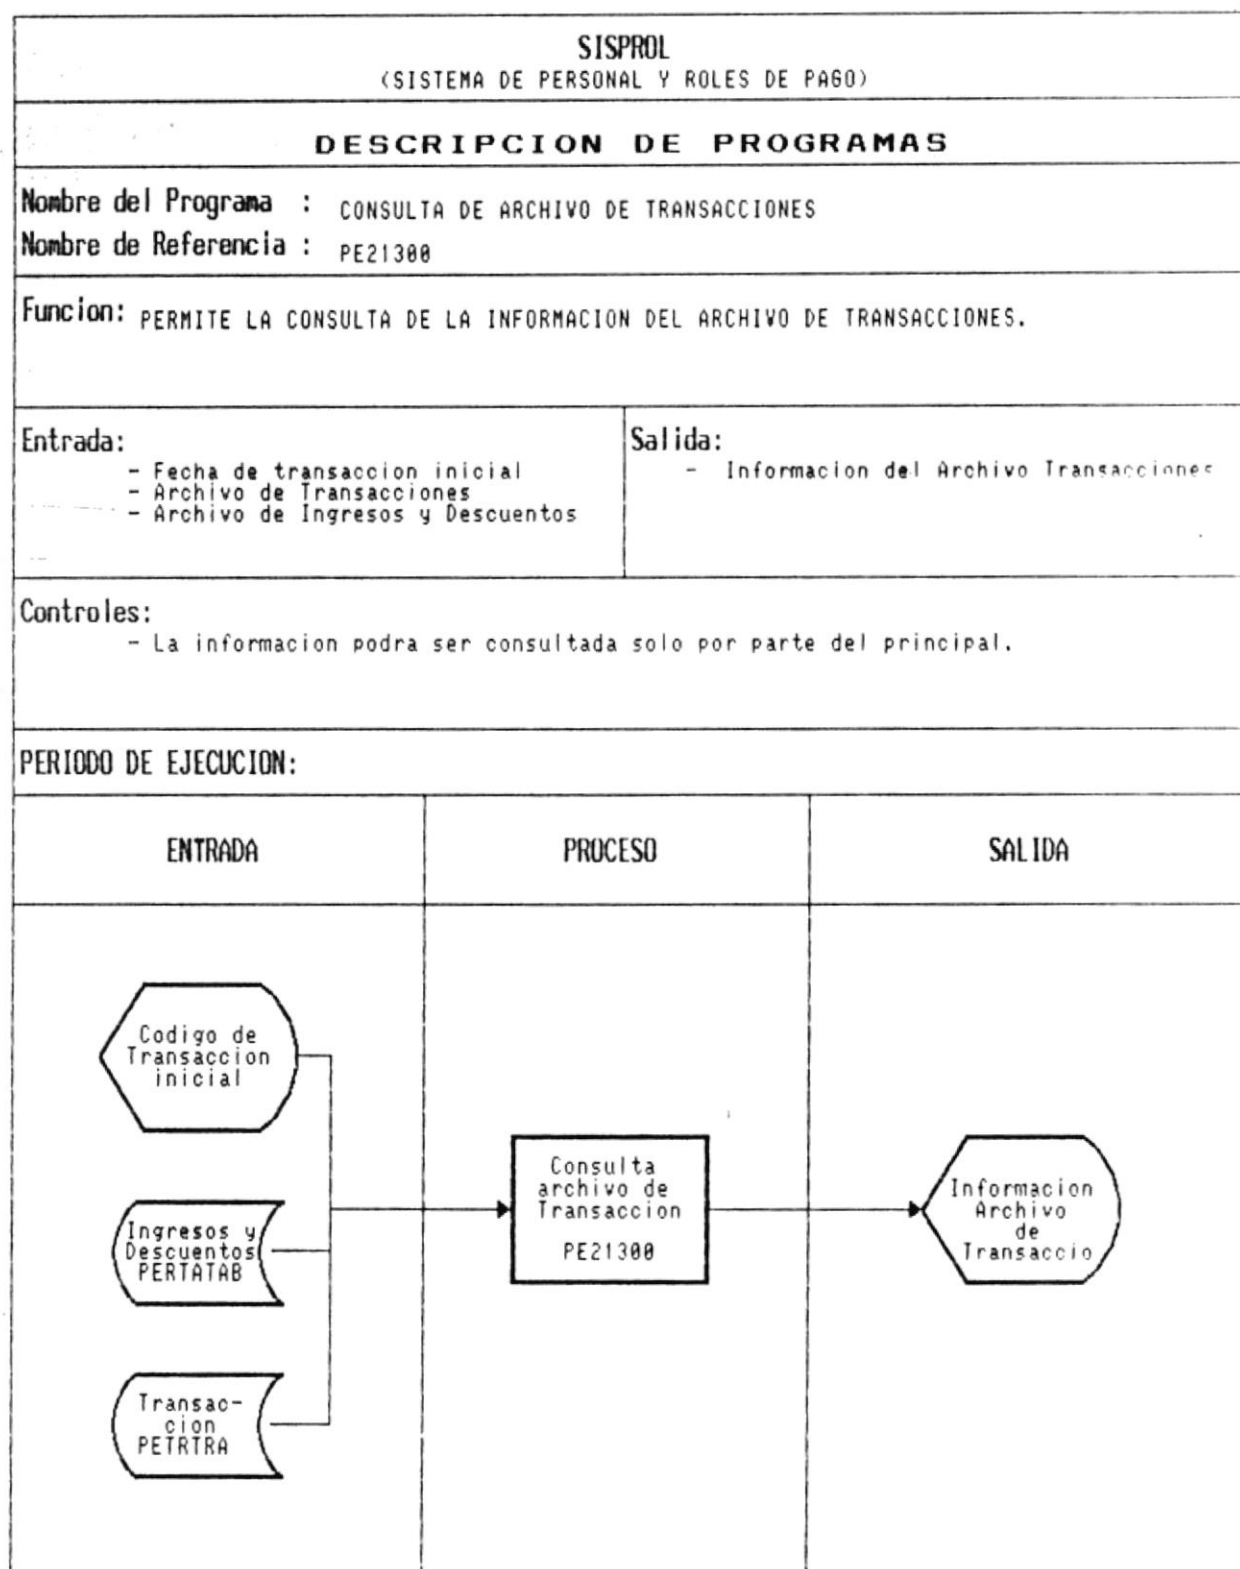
SISPROL
(SISTEMA DE PERSONAL Y ROLES DE PAGO)

DESCRIPCION DE PROGRAMAS

Nombre del Programa : CONSULTA DE ARCHIVO DE TRANSACCIONES
Nombre de Referencia : PE21300

Funcion: PERMITE LA CONSULTA DE LA INFORMACION DEL ARCHIVO DE TRANSACCIONES.

Entrada:
- Fecha de transaccion inicial
- Archivo de Transacciones
- Archivo de Ingresos y Descuentos

Salida:
- Informacion del Archivo Transacciones

Controles:
- La informacion podra ser consultada solo por parte del principal.

PERIODO DE EJECUCION:

| ENTRADA | PROCESO | SALIDA |
|---|---|---|

Codigo de Transaccion inicial

Ingresos y Descuentos PERTATAB

Transac-cion PETRTRA

Consulta archivo de Transaccion PE21300

Informacion Archivo de Transaccio